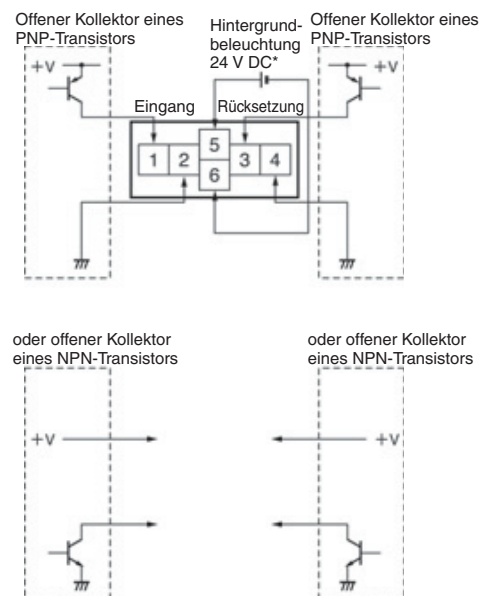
Offener Kollektor eines PNP-Transistors

Hintergrundbeleuchtung 24 V DC*

Offener Kollektor eines PNP-Transistors

+V

+V

Eingang

Rücksetzung

1

2

5

6

3

4

oder offener Kollektor eines NPN-Transistors

oder offener Kollektor eines NPN-Transistors

+V

+V